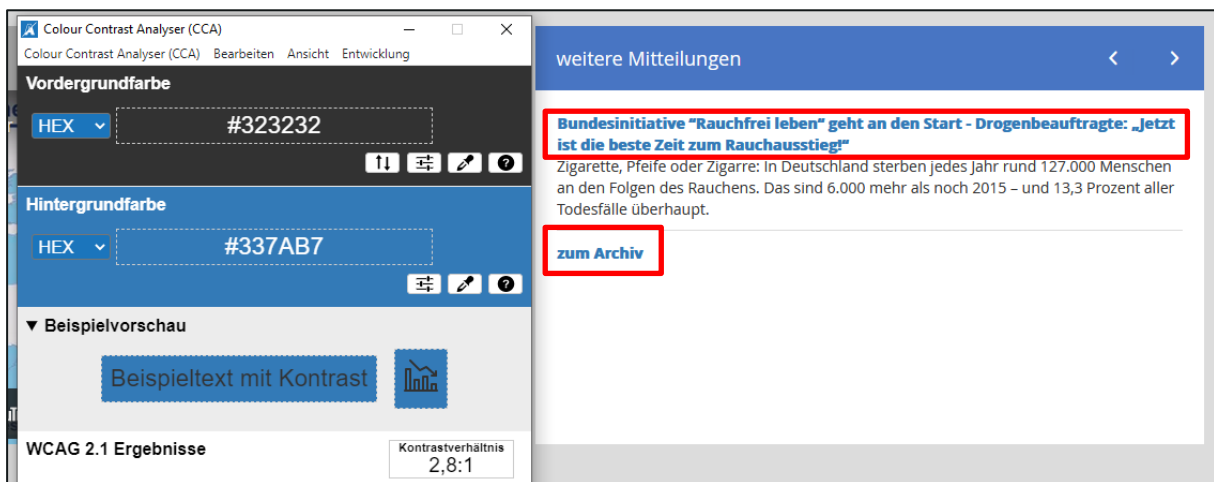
Colour Contrast Analyser (CCA)

Colour Contrast Analyser (CCA) Bearbeiten Ansicht Entwicklung

Vordergrundfarbe

HEX

#323232

Hintergrundfarbe

HEX

#337AB7

▼ Beispielvorschau

Beispieltext mit Kontrast

WCAG 2.1 Ergebnisse

Kontrastverhältnis
2,8:1

weitere Mitteilungen

Bundesinitiative "Rauchfrei leben" geht an den Start - Drogenbeauftragte: „Jetzt ist die beste Zeit zum Rauchausstieg!"

Zigarette, Pfeife oder Zigarre: In Deutschland sterben jedes Jahr rund 127.000 Menschen an den Folgen des Rauchens. Das sind 6.000 mehr als noch 2015 – und 13,3 Prozent aller Todesfälle überhaupt.

zum Archiv